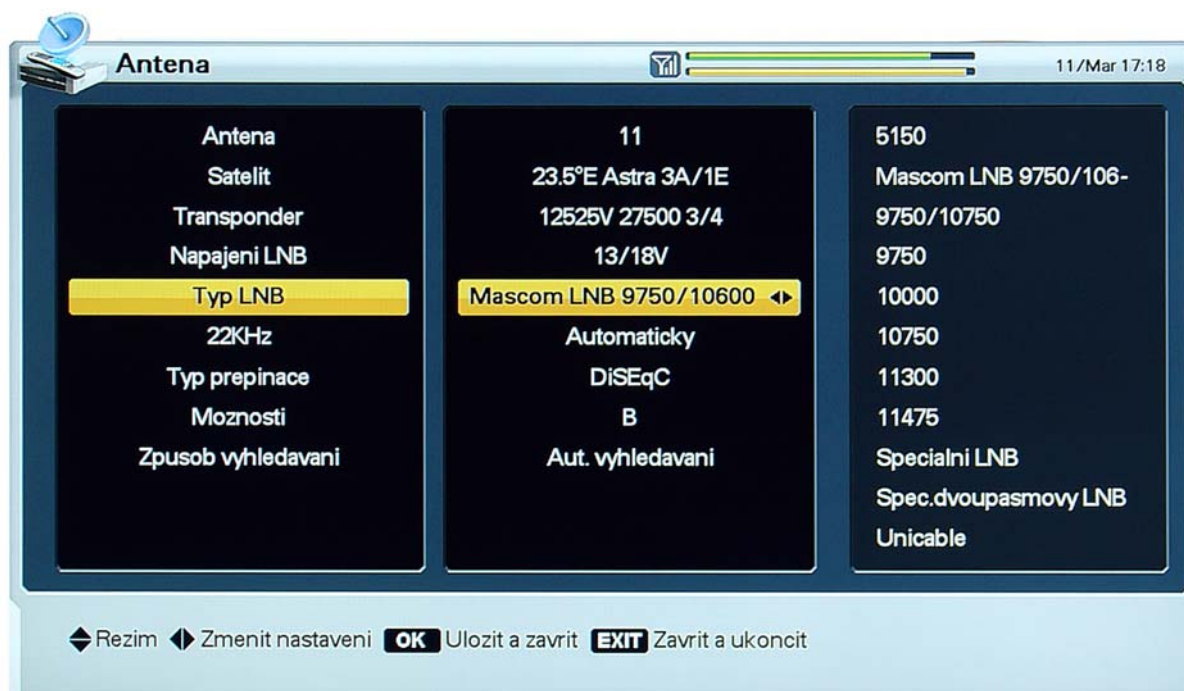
Antena

11/Mar 17:18

Antena
Satelit
Transponder
Napajeni LNB
Typ LNB
22KHz
Typ prepinace
Moznosti
Zpusob vyhledavani

11
23.5°E Astra 3A/1E
12525V 27500 3/4
13/18V
Mascom LNB 9750/10600
Automaticky
DiSEqC
B
Aut. vyhledavani

5150
Mascom LNB 9750/106-
9750/10750
9750
10000
10750
11300
11475
Specialni LNB
Spec.dvoupasmovy LNB
Unicable

Rezim Zmenit nastaveni OK Ulozit a zavrit EXIT Zavrit a ukoncit